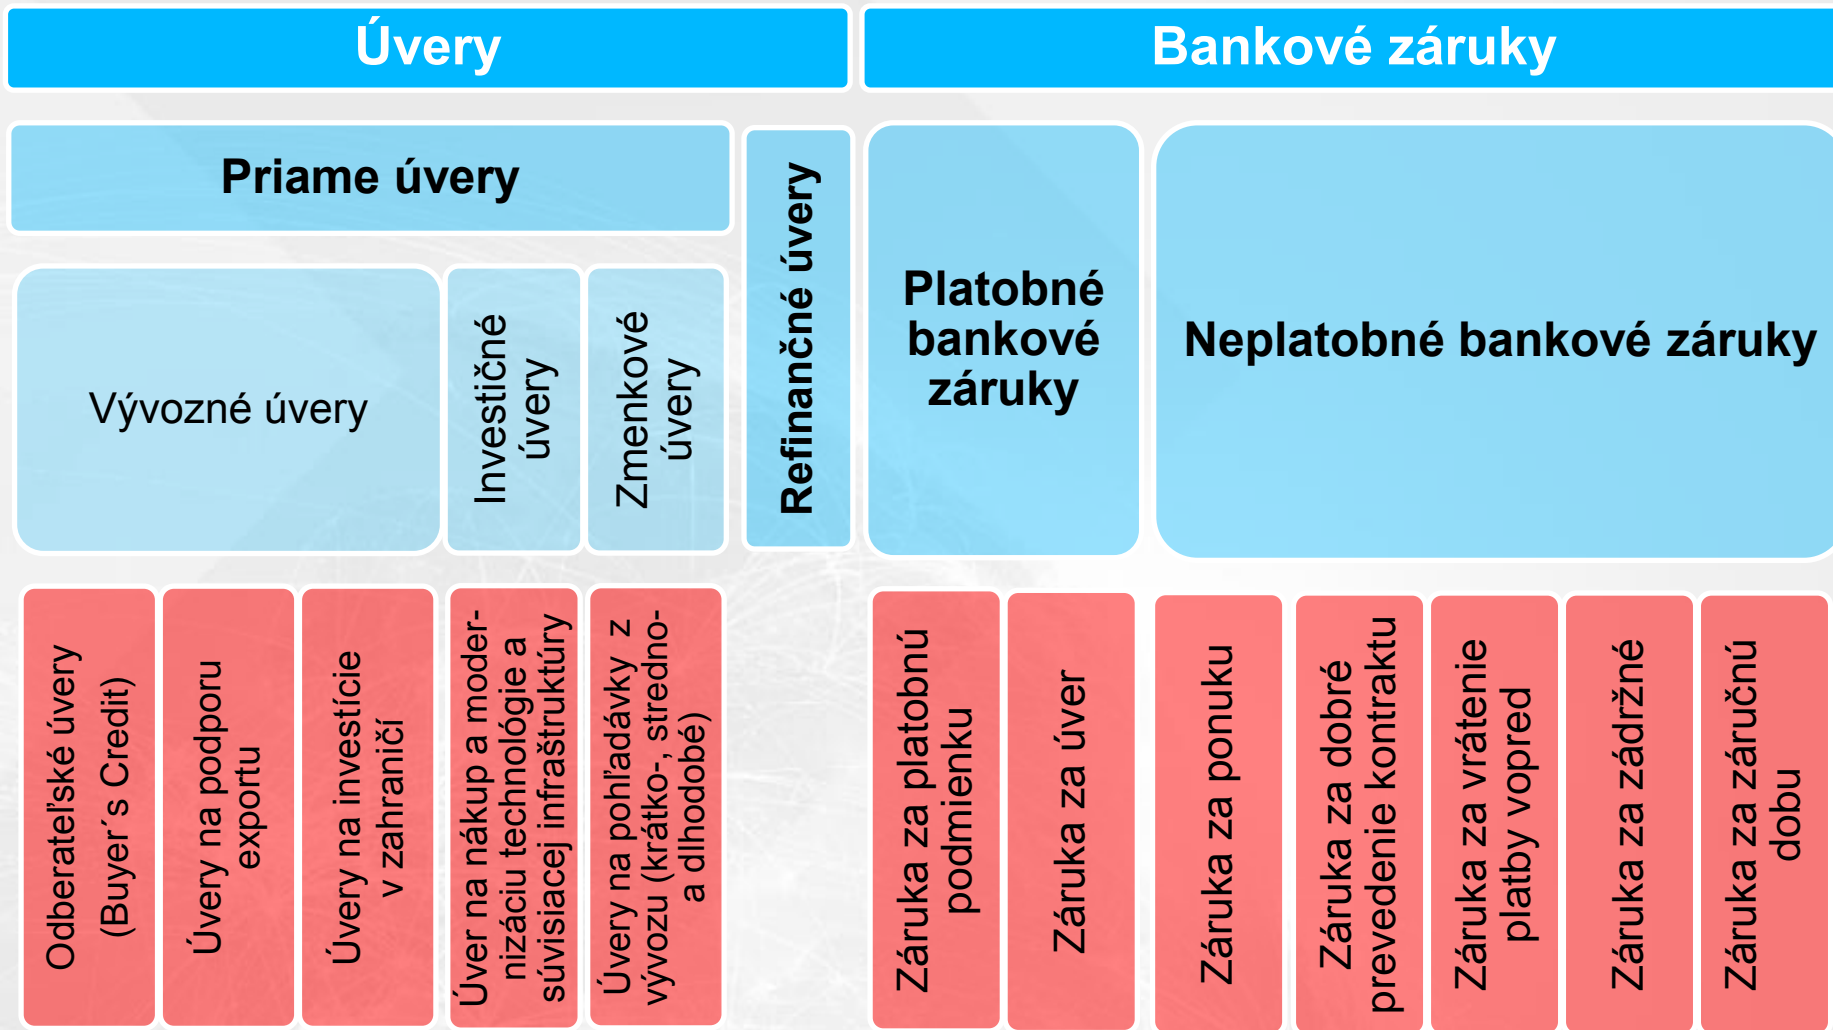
Úvery

Bankové záruky

Priame úvery

Refinančné úvery

Platobné bankové záruky

Neplatobné bankové záruky

Vývozné úvery

Investičné úvery

Zmenkové úvery

Odberateľské úvery (Buyer´s Credit)

Úvery na podporu exportu

Úvery na investície v zahraničí

Úver na nákup a modernizáciu technológie a súvisiacej infraštruktúry

Úvery na pohľadávky z vývozu (krátko-, stredno- a dlhodobé)

Záruka za platobnú podmienku

Záruka za úver

Záruka za ponuku

Záruka za dobré prevedenie kontraktu

Záruka za vrátenie platby vopred

Záruka za zádržné

Záruka za záručnú dobu